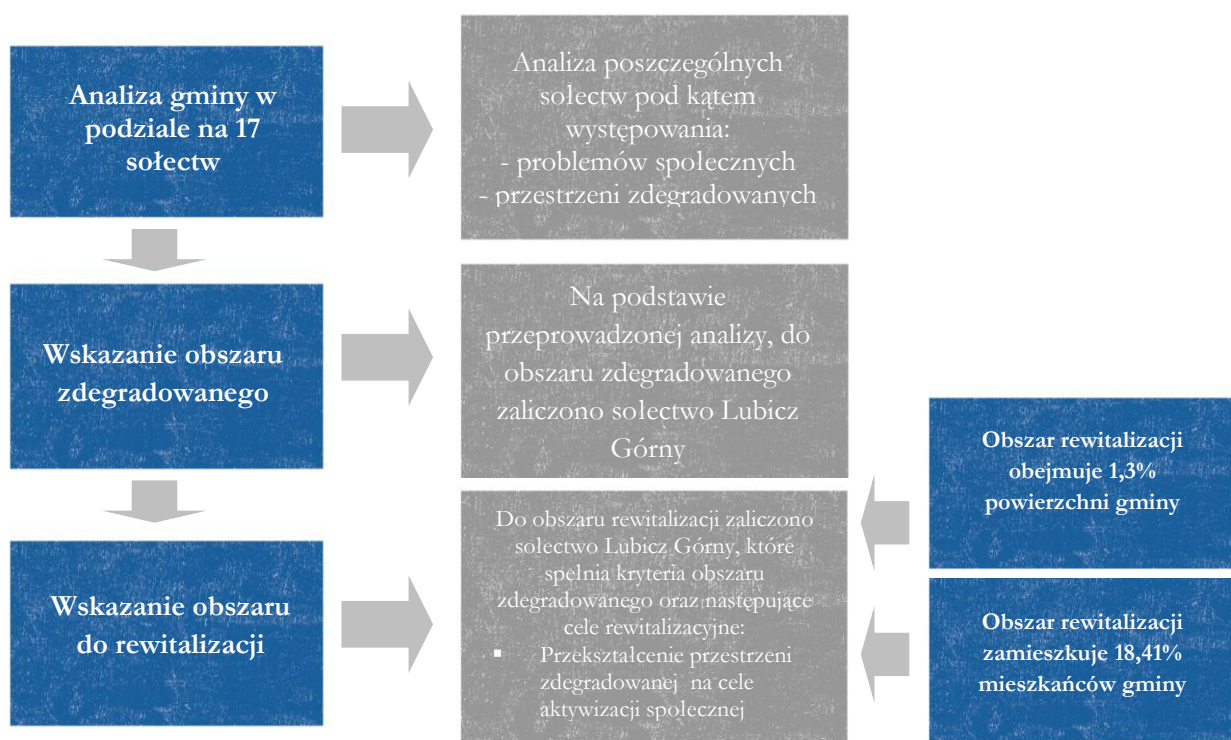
Analiza gminy w podziale na 17 sołectw

Analiza poszczególnych sołectw pod kątem występowania:
- problemów społecznych
- przestrzeni zdegradowanych

Wskazanie obszaru zdegradowanego

Na podstawie przeprowadzonej analizy, do obszaru zdegradowanego zaliczono sołectwo Lubicz Górny

Obszar rewitalizacji obejmuje 1,3% powierzchni gminy

Wskazanie obszaru do rewitalizacji

Do obszaru rewitalizacji zaliczono sołectwo Lubicz Górny, które spełnia kryteria obszaru zdegradowanego oraz następujące cele rewitalizacyjne:
▪ Przekształcenie przestrzeni zdegradowanej na cele aktywizacji społecznej

Obszar rewitalizacji zamieszkuje 18,41% mieszkańców gminy